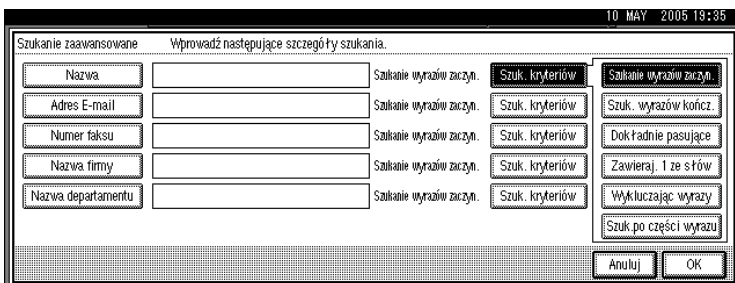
10 MAY 2005 19:35

Szukanie zaawansowane Wprowadź następujące szczegóły szukania.

| | | | |
|---|---|---|---|
| Nazwa | | Szukanie wyrazów zaczyn. | Szuk. kryteriów |
| Adres E-mail | | Szukanie wyrazów zaczyn. | Szuk. kryteriów |
| Numer faksu | | Szukanie wyrazów zaczyn. | Szuk. kryteriów |
| Nazwa firmy | | Szukanie wyrazów zaczyn. | Szuk. kryteriów |
| Nazwa departamentu | | Szukanie wyrazów zaczyn. | Szuk. kryteriów |

Szukanie wyrazów zaczyn.
Szuk. wyrazów kończ.
Dokładnie pasujące
Zawieraj. 1 ze słów
Wykluczając wyrazy
Szuk.po części wyrazu

Anuluj OK